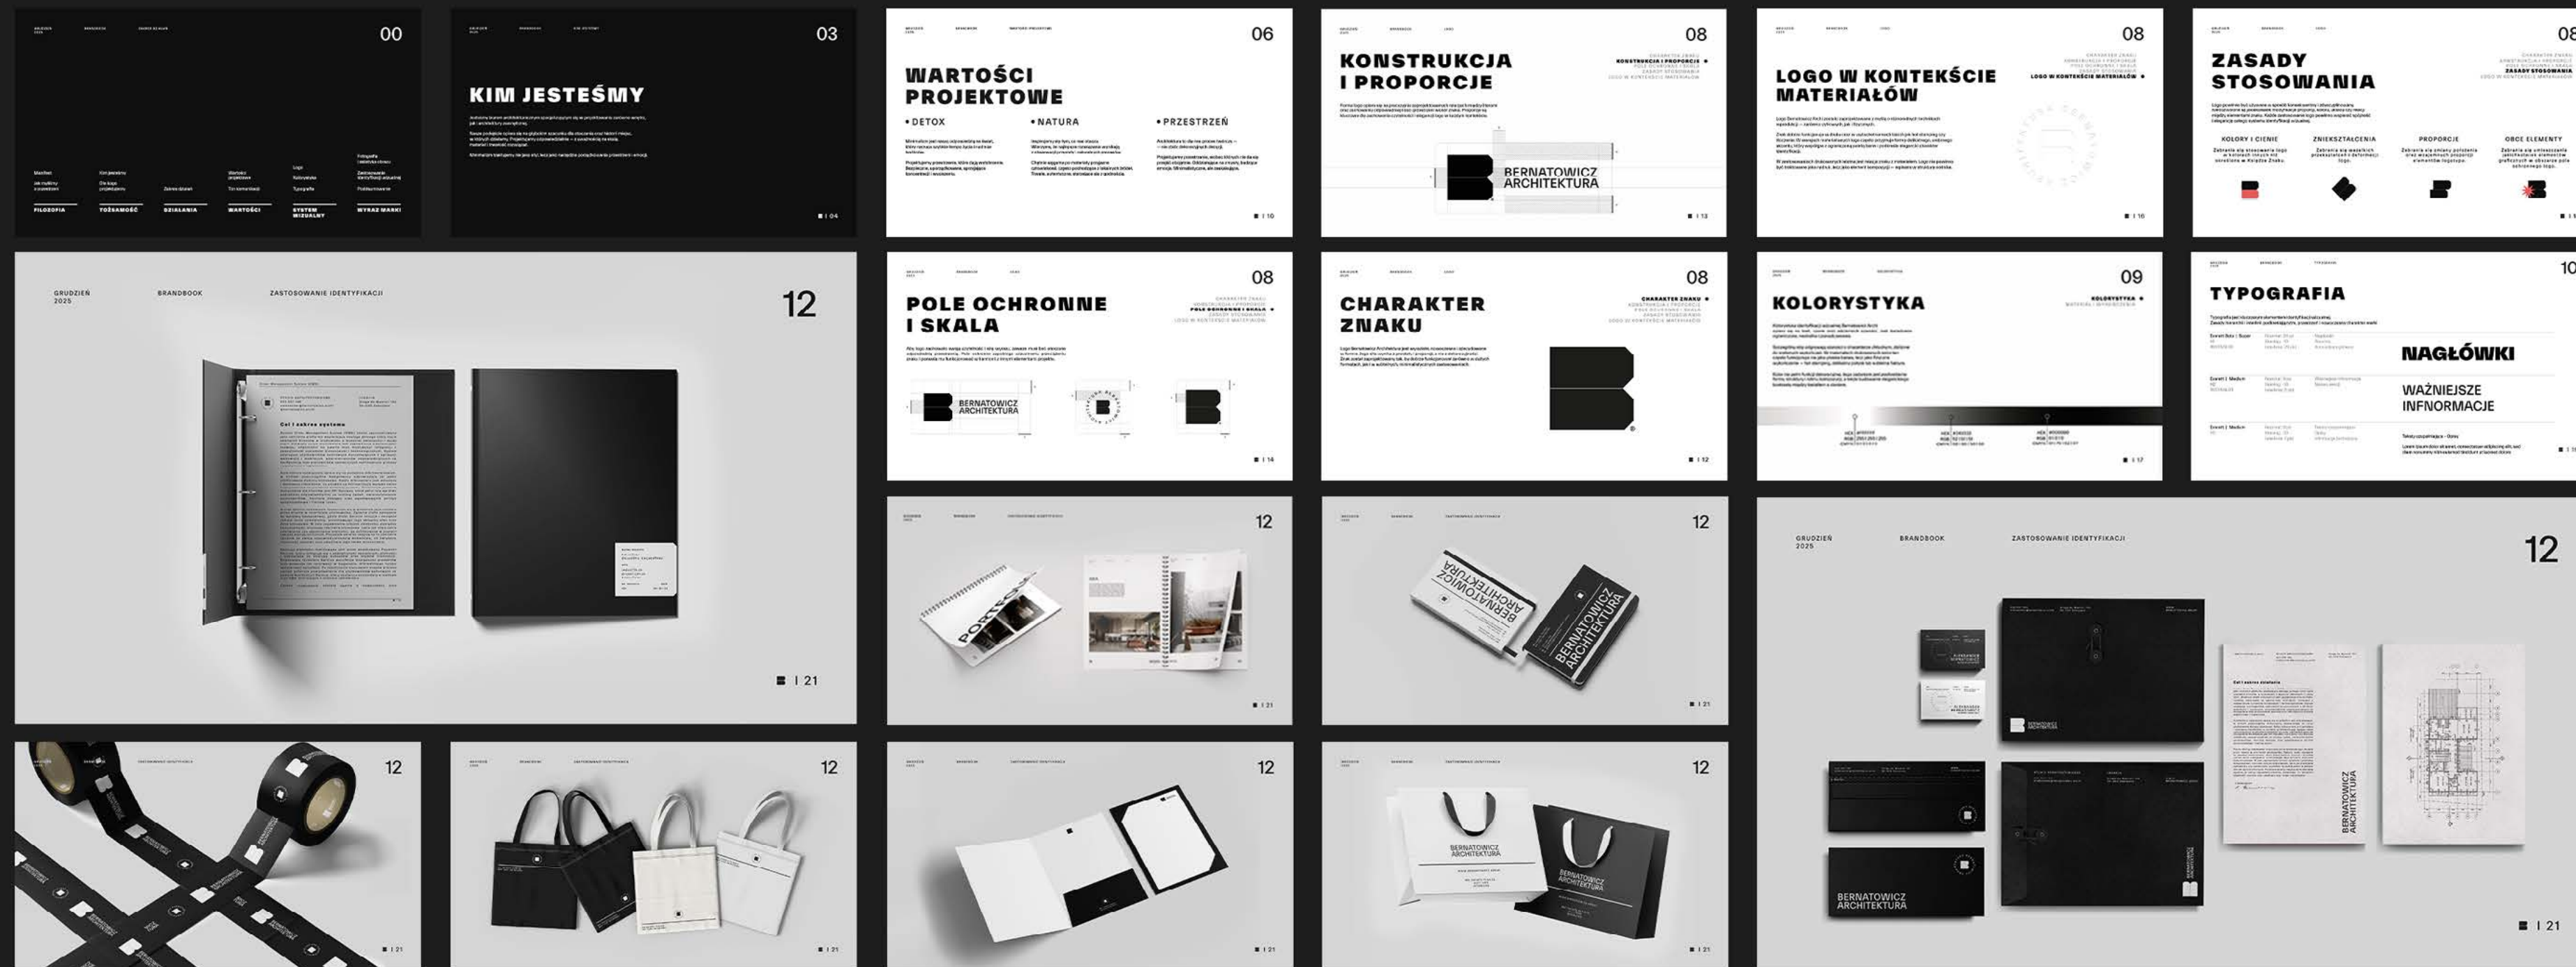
00

FILOZOFIA TOŻSAMOŚĆ DZIAŁANIA WARTOŚCI SYSTEM WIZUALNY WYRAZ MARKI

03

KIM JESTEŚMY

06

WARTOŚCI PROJEKTOWE

• DETOX • NATURA • PRZESTRZEŃ

08

KONSTRUKCJA I PROPORCJE

BERNATOWICZ ARCHITEKTURA

08

LOGO W KONTEKŚCIE MATERIAŁÓW

08

ZASADY STOSOWANIA

KOLORY I CIENIE ZNIEKSZTAŁCENIA PROPORCJE OBCE ELEMENTY

GRUDZIEŃ 2025 BRANDBOOK ZASTOSOWANIE IDENTYFIKACJI

12

Cel i zakres systemu

■ I 21

08

POLE OCHRONNE I SKALA

BERNATOWICZ ARCHITEKTURA

08

CHARAKTER ZNAKU

09

KOLORYSTYKA

10

TYPOGRAFIA

NAGŁÓWKI

WAŻNIEJSZE INFNORMACJE

12

12

BERNATOWICZ ARCHITEKTURA

BERNATOWICZ ARCHITEKTURA

GRUDZIEŃ 2025 BRANDBOOK ZASTOSOWANIE IDENTYFIKACJI

12

BERNATOWICZ ARCHITEKTURA

BERNATOWICZ ARCHITEKTURA

■ I 21

12

12

12

12

BERNATOWICZ ARCHITEKTURA

BERNATOWICZ ARCHITEKTURA